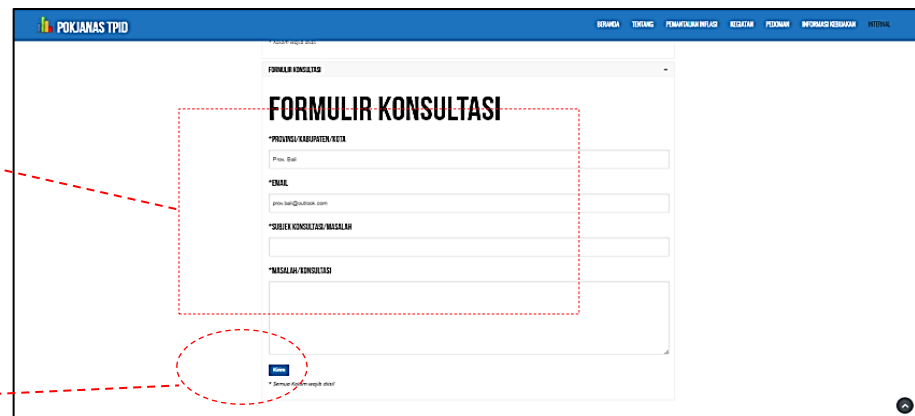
POKJANAS TPID

BERANDA TENTANG PEMANTAUAN INFLASI KEGIATAN PEDOMAN INFORMASI KEBIJAKAN INTERNAL

* Kolom wajib diisi!

FORMULIR KONSULTASI

FORMULIR KONSULTASI

*PROVINSI/KABUPATEN/KOTA

Prov. Bali

*EMAIL

prov.bali@outlook.com

*SUBJEK KONSULTASI/MASALAH

*MASALAH/KONSULTASI

Kirim

* Semua Kolom wajib diisi!